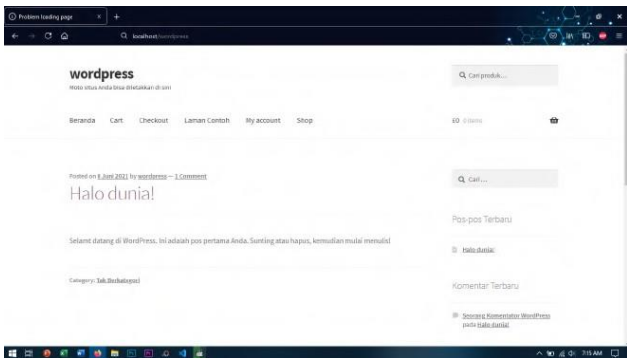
Problem loading page

localhost/wordpress

wordpress

Moto situs Anda bisa diletakkan di sini

Q Cari produk...

Beranda Cart Checkout Laman Contoh My account Shop

0 items

Posted on 8 Juni 2021 by wordpress — 1 Comment

Halo dunia!

Selamat datang di WordPress. Ini adalah pos pertama Anda. Sunting atau hapus, kemudian mulai menulis!

Category: Tak Berkategori

Q Cari...

Pos-pos Terbaru

Halo dunia!

Komentar Terbaru

Seorang Komentator WordPress pada Halo dunia!

7:15 AM